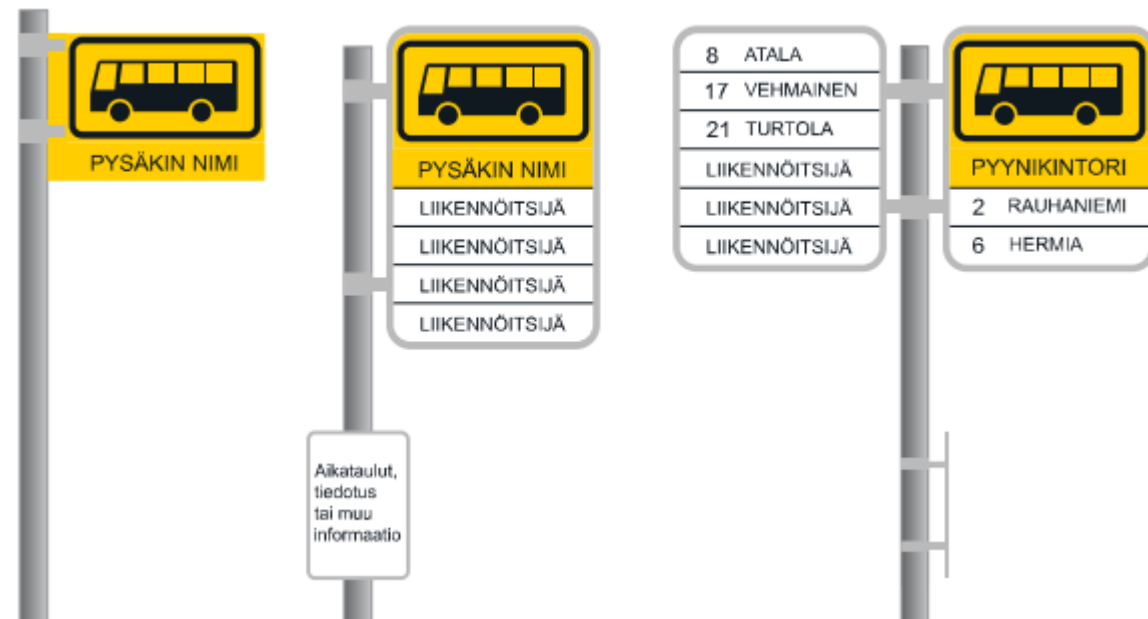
PYSÄKIN NIMI

PYSÄKIN NIMI

LIIKENNÖITSIJÄ

LIIKENNÖITSIJÄ

LIIKENNÖITSIJÄ

LIIKENNÖITSIJÄ

Aikataulut, tiedotus tai muu informaatio

8 ATALA

17 VEHMAINEN

21 TURTOLA

LIIKENNÖITSIJÄ

LIIKENNÖITSIJÄ

LIIKENNÖITSIJÄ

PYYNIKINTORI

2 RAUHANIEMI

6 HERMIA